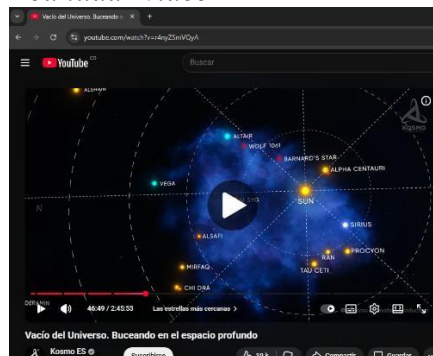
Vacío del Universo. Buceando e ×

youtube.com/watch?v=r4nyZ5mVQyA

YouTube CO

Buscar

ALSHAIN

ALTAIR

WOLF 1061

BARNARD'S STAR

ALPHA CENTAURI

VEGA

SUN

SIRIUS

ALSAFI

RAN

PROCYON

TAU CETI

MIRFAK

CHI DRA

KOSMO

46:49 / 2:45:53

Las estrellas más cercanas >

Vacío del Universo. Buceando en el espacio profundo

Kosmo ES

Suscribirse

Compartir

Guardar